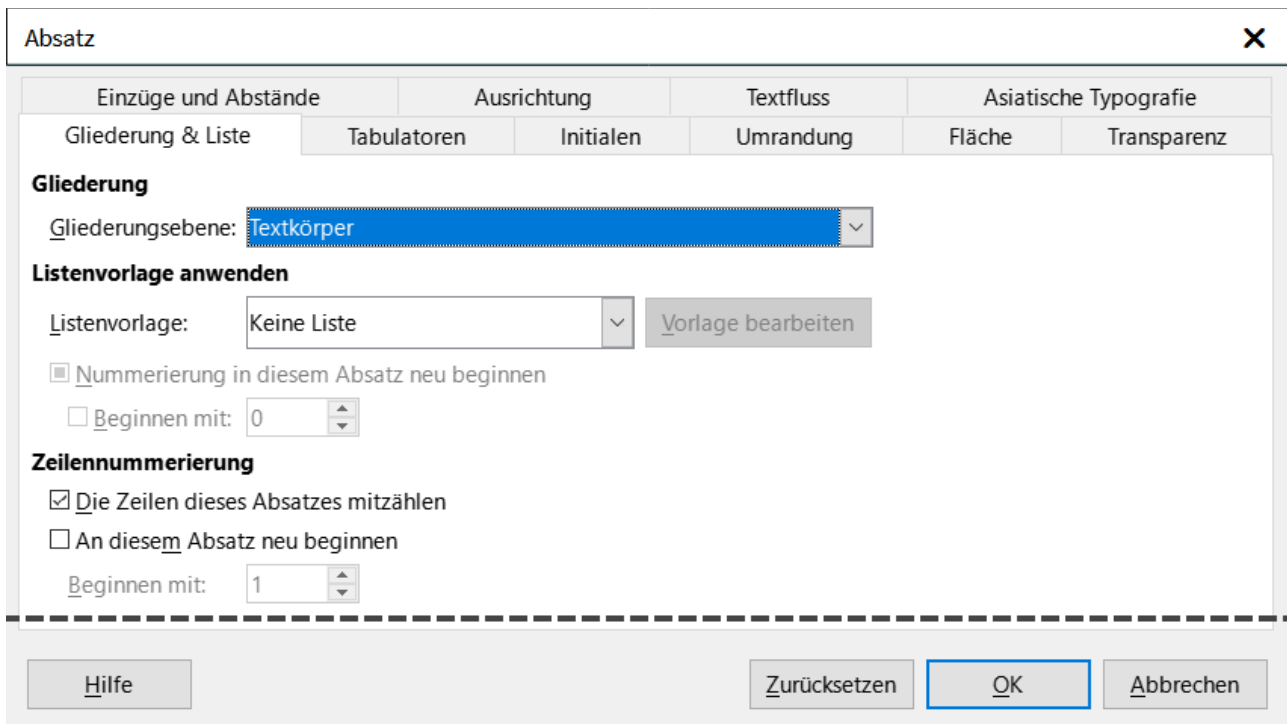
Absatz

Einzüge und Abstände | Ausrichtung | Textfluss | Asiatische Typografie
Gliederung & Liste | Tabulatoren | Initialen | Umrandung | Fläche | Transparenz

Gliederung

Gliederungsebene: Textkörper

Listenvorlage anwenden

Listenvorlage: Keine Liste
Vorlage bearbeiten

Nummerierung in diesem Absatz neu beginnen

Beginnen mit: 0

Zeilennummerierung

Die Zeilen dieses Absatzes mitzählen

An diesem Absatz neu beginnen

Beginnen mit: 1

Hilfe
Zurücksetzen
OK
Abbrechen